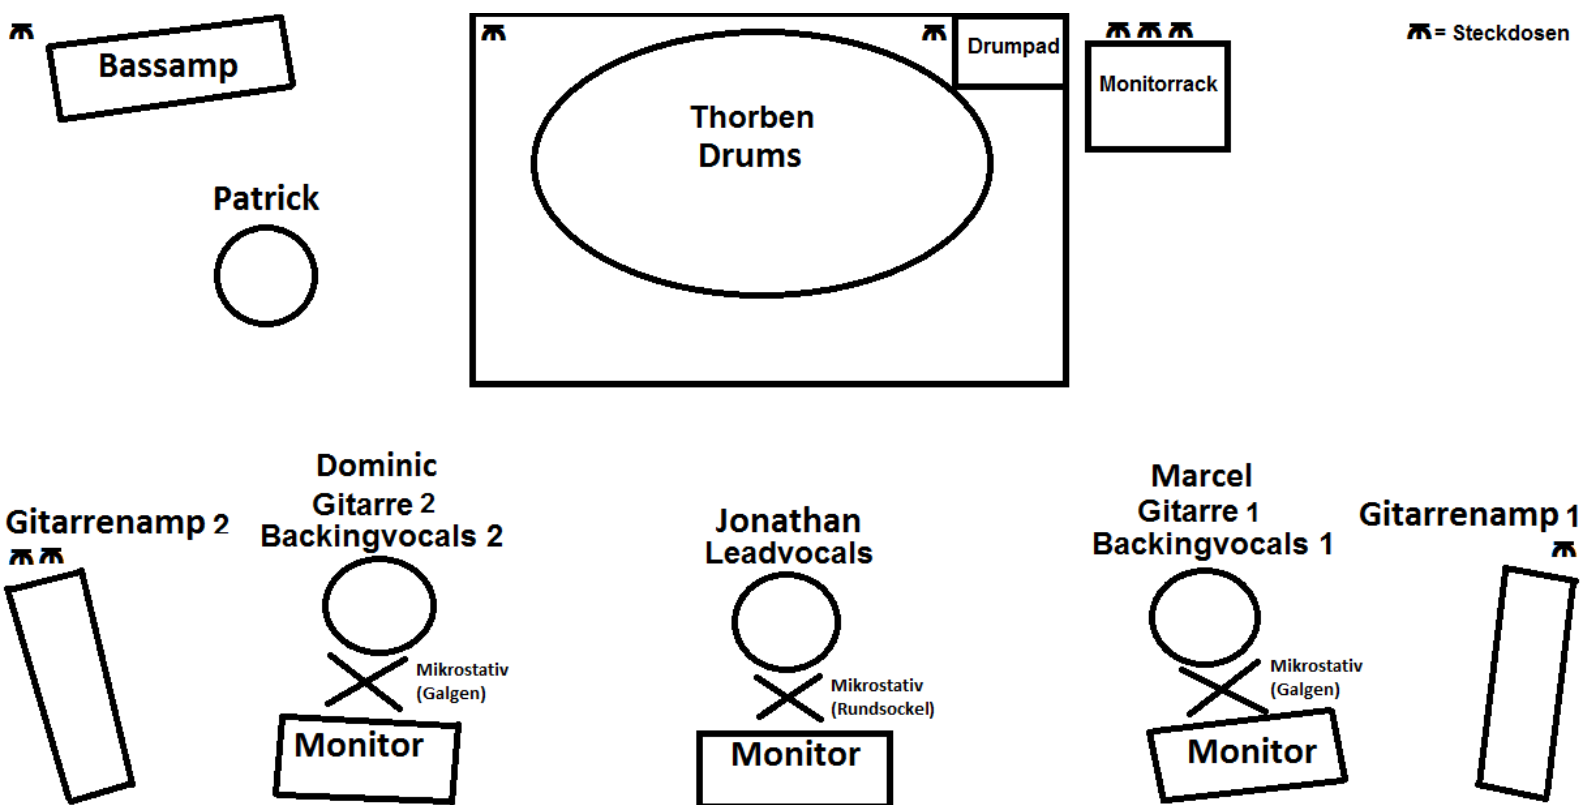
= Steckdosen

Bassamp

Thorben
Drums

Drumpad

Monitorrack

Patrick

Gitarrenamp 2

Dominic
Gitarre 2
Backingvocals 2

Mikrostativ
(Galgen)

Monitor

Jonathan
Leadvocals

Mikrostativ
(Rundsockel)

Monitor

Marcel
Gitarre 1
Backingvocals 1

Mikrostativ
(Galgen)

Monitor

Gitarrenamp 1